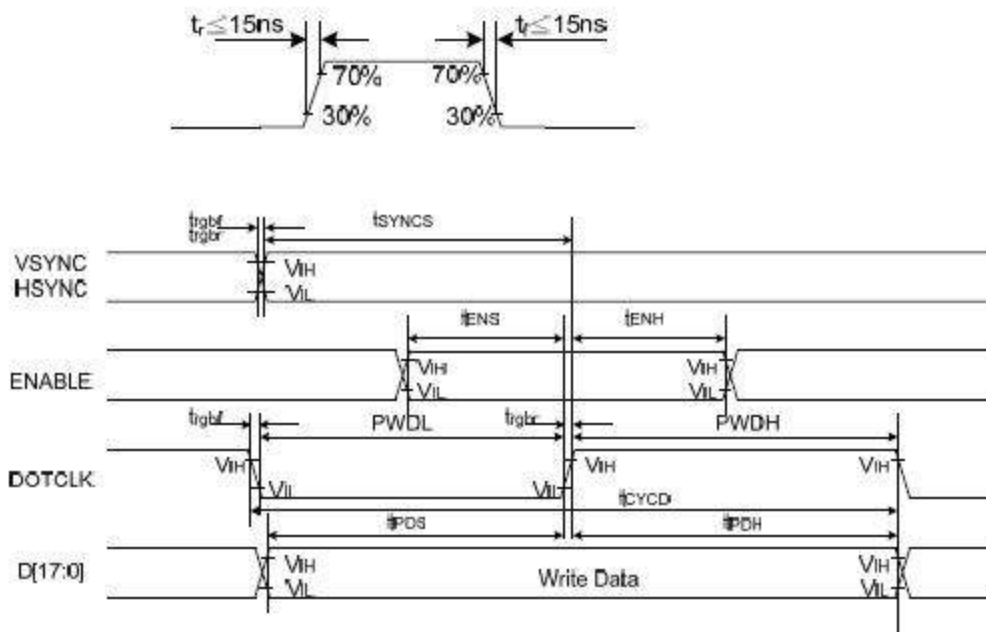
$t_r \leq 15ns$ $t_f \leq 15ns$
70% 70%
30% 30%

$t_{rgbf}$
$t_{rgbr}$
$t_{SYNCS}$
VSYNC
HSYNC
$V_{IH}$
$V_{IL}$
$t_{ENS}$
$t_{ENH}$
ENABLE
$V_{IH}$
$V_{IL}$
$V_{IH}$
$V_{IL}$
$t_{rgbf}$
PWDL
$t_{rgbr}$
PWDH
DOTCLK
$V_{IH}$
$V_{IL}$
$V_{IL}$
$V_{IH}$
$V_{IH}$
$t_{CYCD}$
$t_{PDS}$
$t_{PDH}$
D[17:0]
$V_{IH}$
$V_{IL}$
Write Data
$V_{IH}$
$V_{IL}$